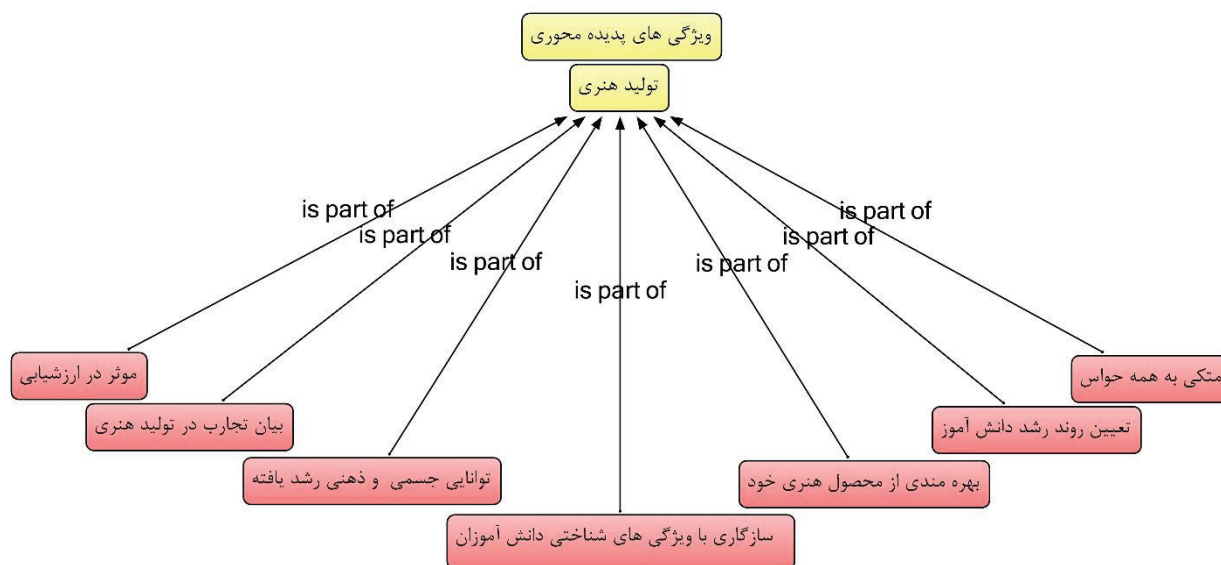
ویژگی های پدیده محوری

تولید هنری

is part of

is part of

is part of

is part of

is part of

is part of

is part of

موثر در ارزشیابی

بیان تجارب در تولید هنری

توانایی جسمی و ذهنی رشد یافته

سازگاری با ویژگی های شناختی دانش آموزان

بهره مندی از محصول هنری خود

تعیین روند رشد دانش آموز

متکی به همه حواس